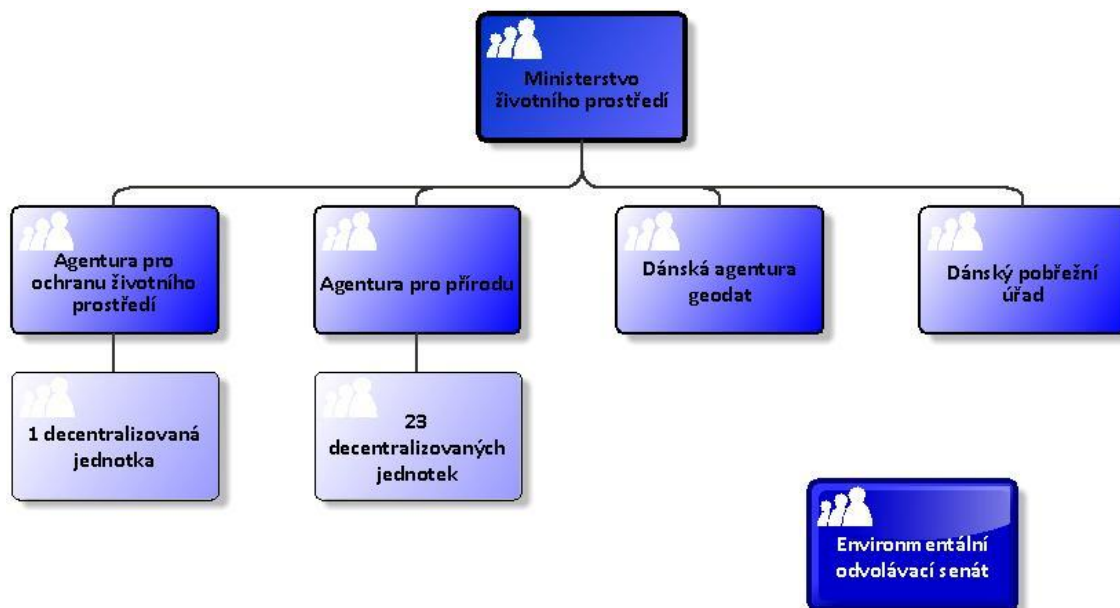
Ministerstvo životního prostředí

Agentura pro ochranu životního prostředí

Agentura pro přírodu

Dánská agentura geodat

Dánský pobřežní úřad

1 decentralizovaná jednotka

23 decentralizovaných jednotek

Environmentální odvolávací senát